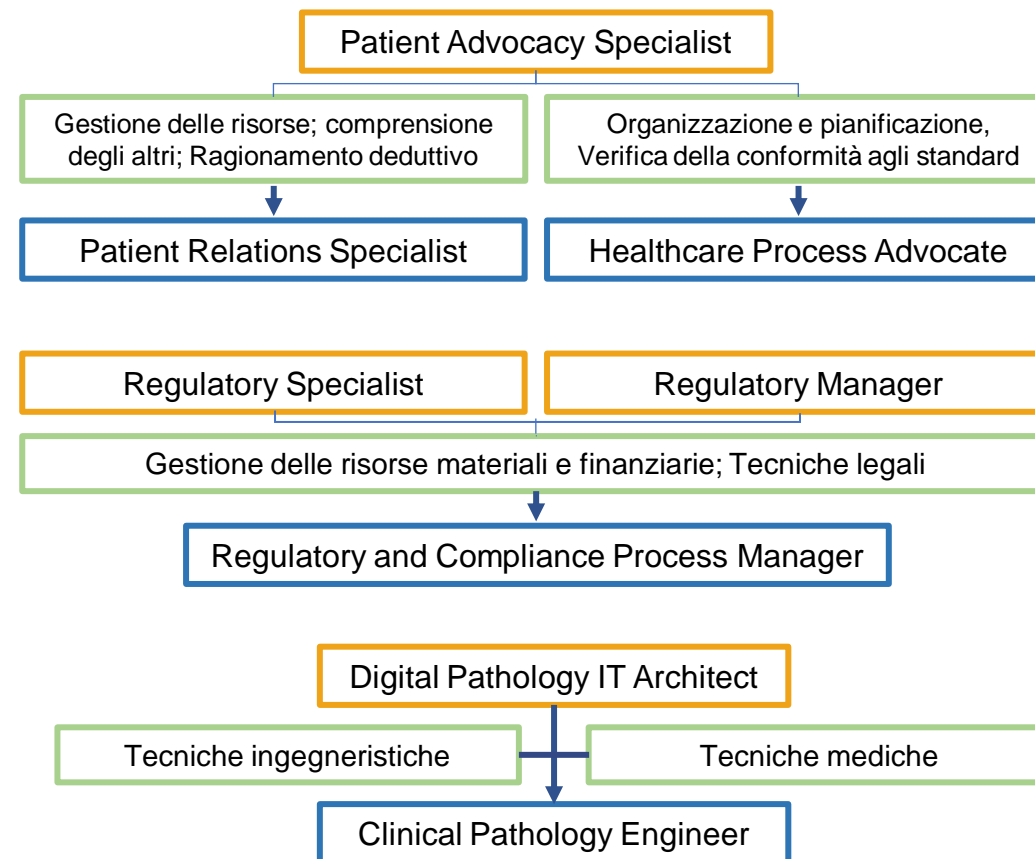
Patient Advocacy Specialist

Gestione delle risorse; comprensione degli altri; Ragionamento deduttivo

Organizzazione e pianificazione, Verifica della conformità agli standard

Patient Relations Specialist

Healthcare Process Advocate

Regulatory Specialist

Regulatory Manager

Gestione delle risorse materiali e finanziarie; Tecniche legali

Regulatory and Compliance Process Manager

Digital Pathology IT Architect

Tecniche ingegneristiche

Tecniche mediche

Clinical Pathology Engineer